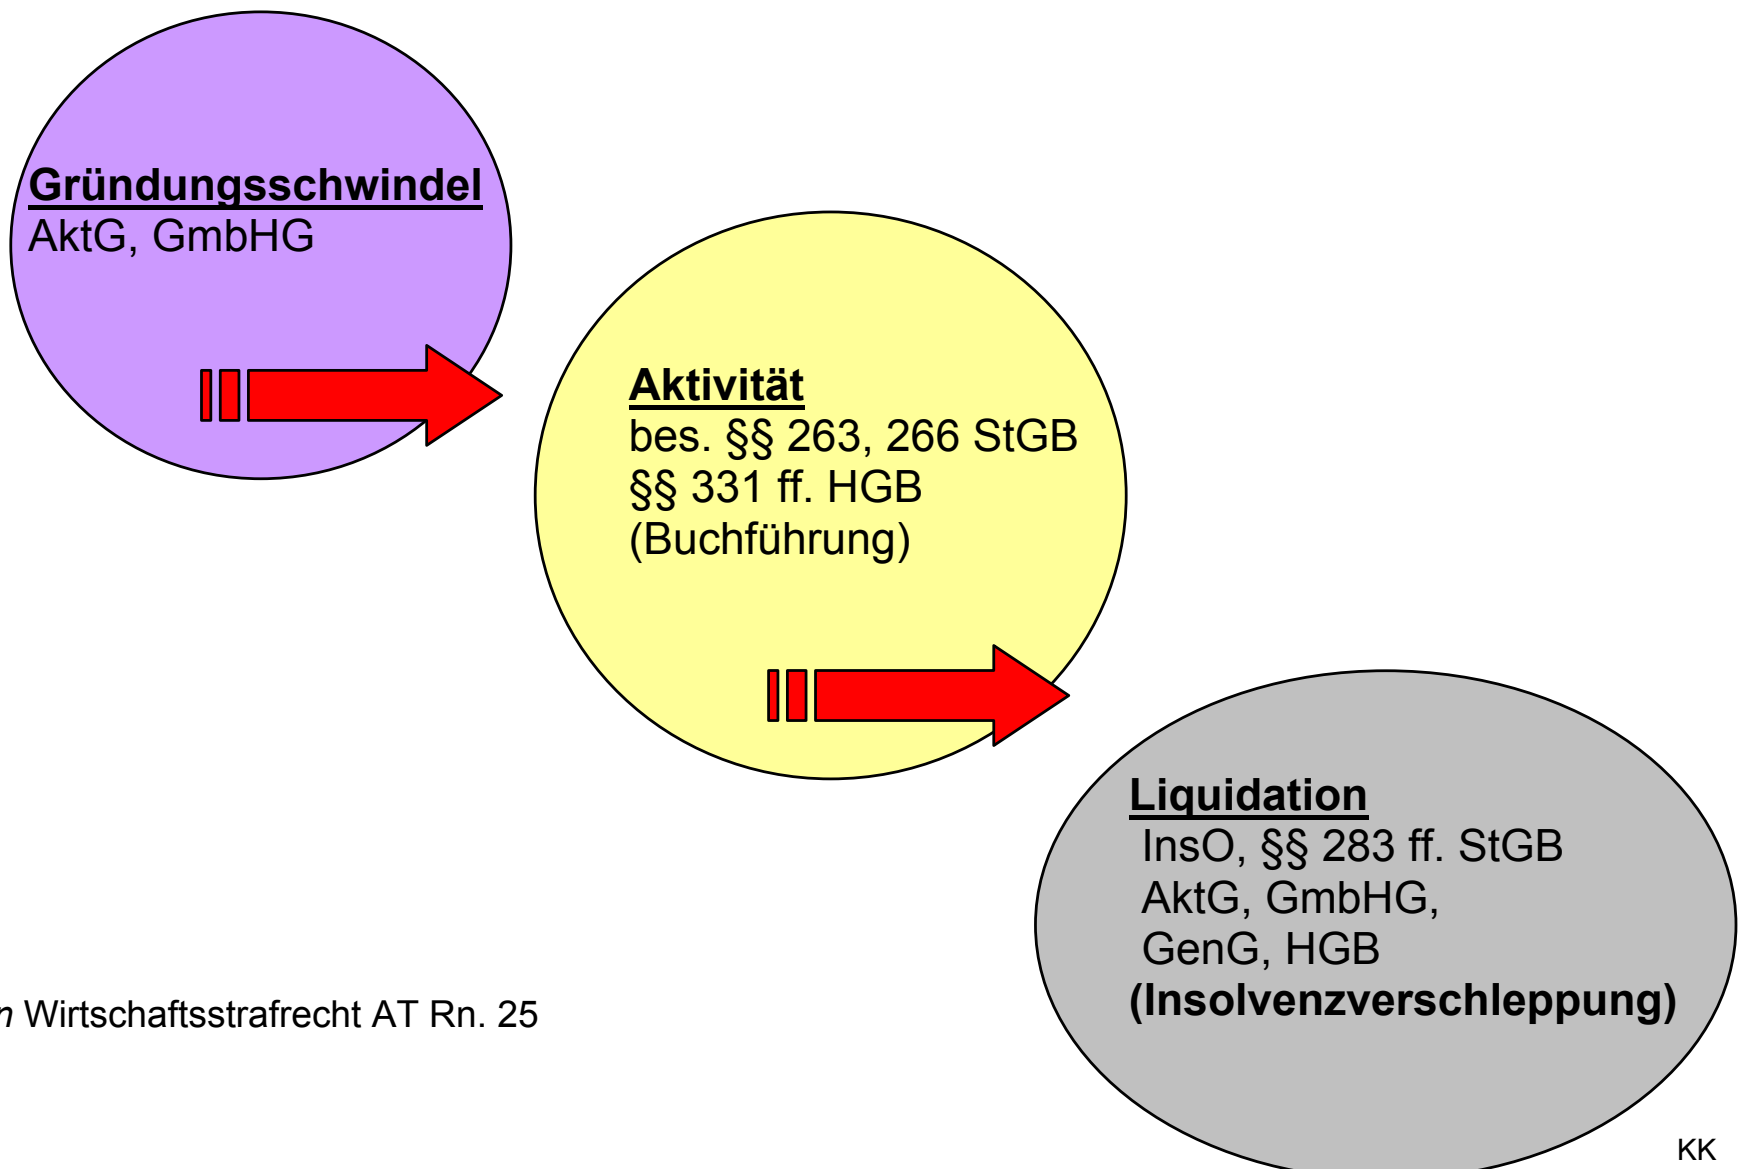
**Gründungsschwindel**
AktG, GmbHG

**Aktivität**
bes. §§ 263, 266 StGB
§§ 331 ff. HGB
(Buchführung)

**Liquidation**
InsO, §§ 283 ff. StGB
AktG, GmbHG,
GenG, HGB
**(Insolvenzverschleppung)**

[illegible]n Wirtschaftsstrafrecht AT Rn. 25

KK